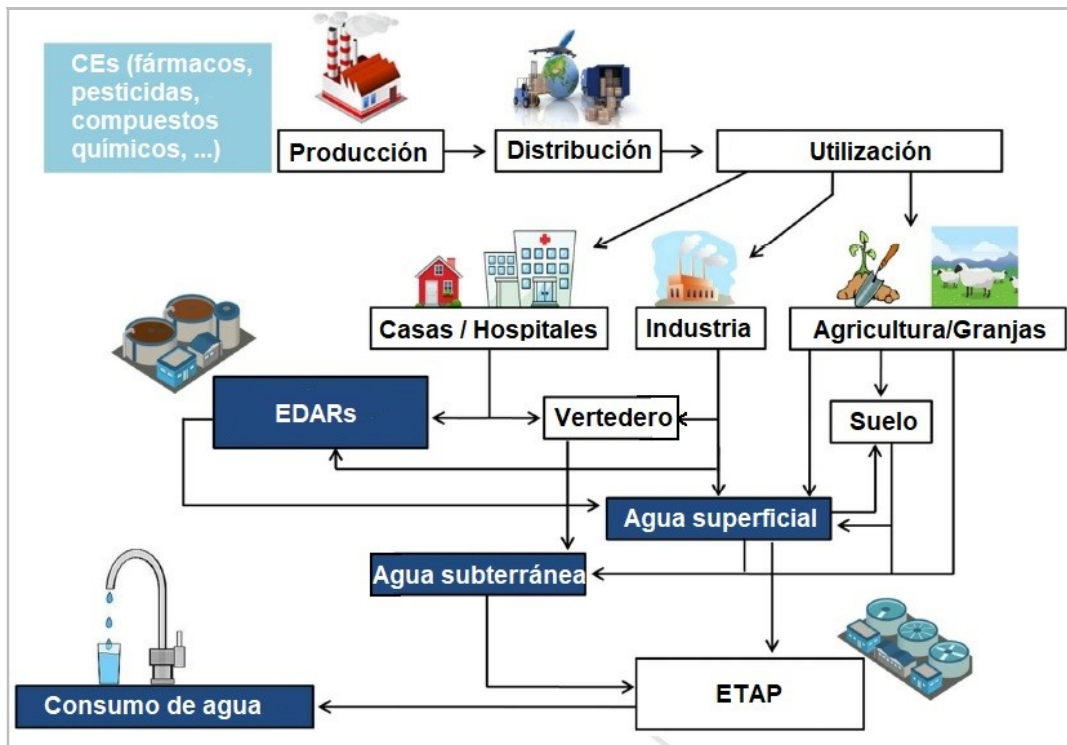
CEs (fármacos, pesticidas, compuestos químicos, ...)

Producción

Distribución

Utilización

Casas / Hospitales

Industria

Agricultura/Granjas

EDARs

Vertedero

Suelo

Agua superficial

Agua subterránea

ETAP

Consumo de agua